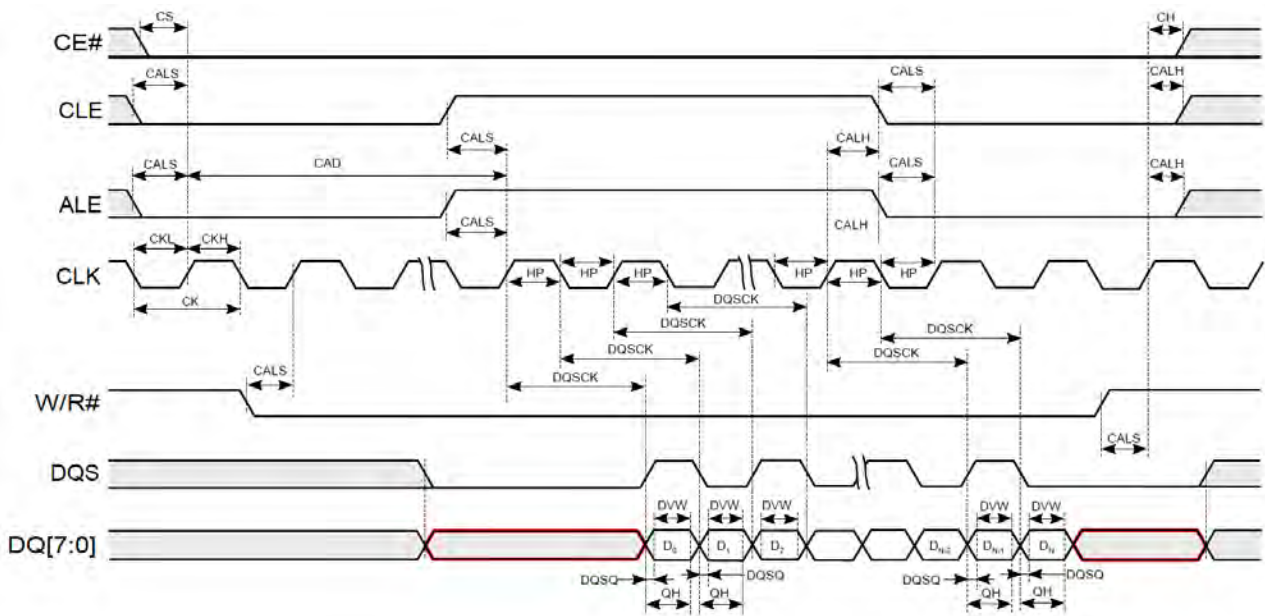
CS
CH
CE#
CALS
CALS
CALH
CLE
CALS
CALH
CALS
CAD
CALS
CALH
ALE
CALS
CALH
CKL
CKH
CLK
HP
HP
HP
HP
HP
HP
CK
DQSCK
DQSCK
DQSCK
DQSCK
DQSCK
DQSCK
CALS
W/R#
CALS
DQS
DVW
DVW
DVW
DVW
DVW
DQ[7:0]
$D_0$
$D_1$
$D_2$
$D_{N-2}$
$D_{N-1}$
$D_N$
DQSQ
DQSQ
DQSQ
DQSQ
QH
QH
QH
QH